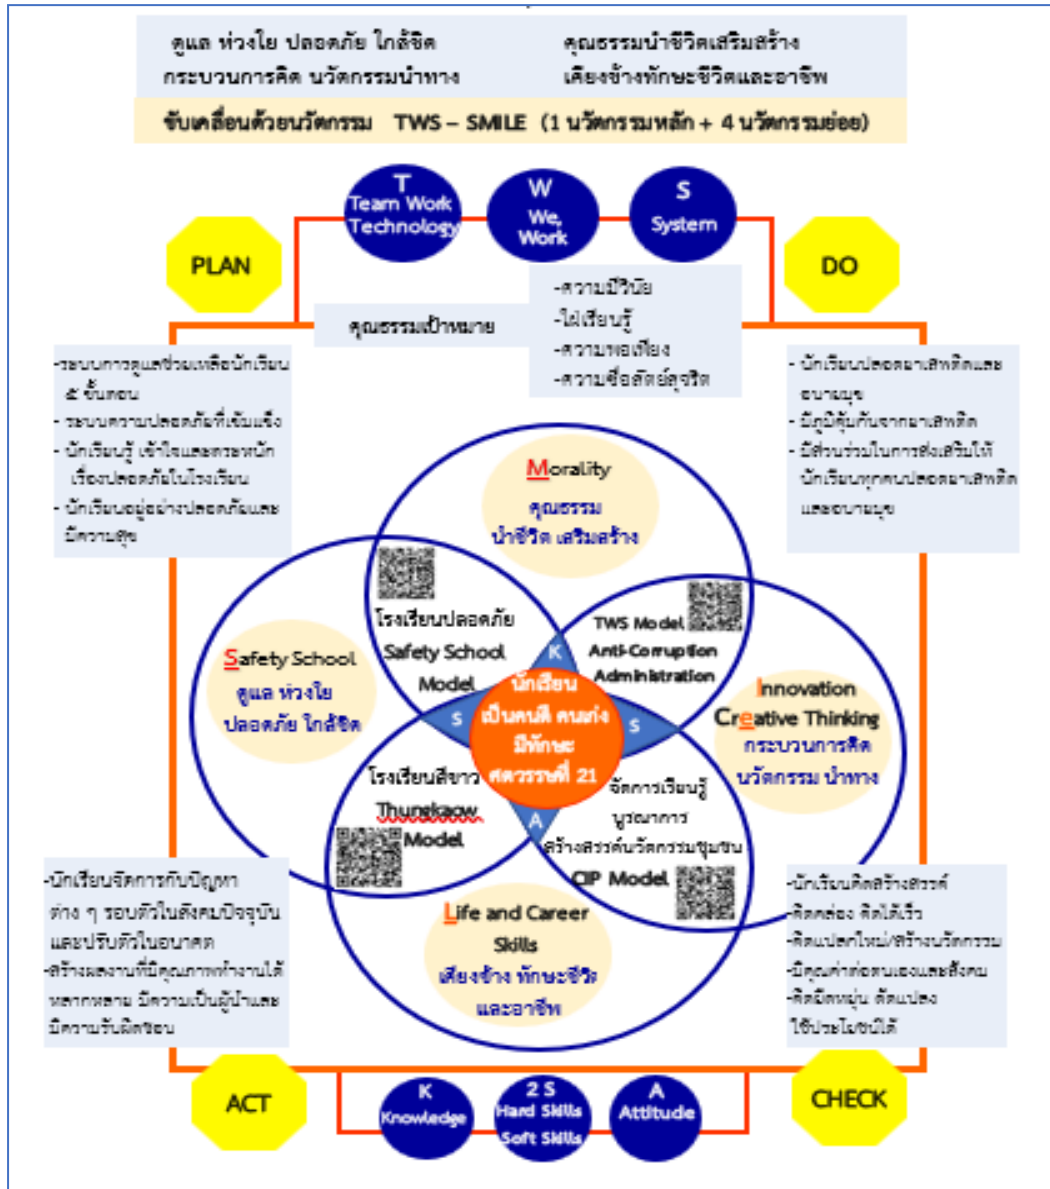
ดูแล ห่วงใย ปลอดภัย ใกล้ชิด
กระบวนการคิด นวัตกรรมนำทาง

คุณธรรมนำชีวิตเสริมสร้าง
เคียงข้างทักษะชีวิตและอาชีพ

ขับเคลื่อนด้วยนวัตกรรม TWS – SMILE (1 นวัตกรรมหลัก + 4 นวัตกรรมย่อย)

T
Team Work
Technology

W
We,
Work

S
System

PLAN

DO

คุณธรรมเป้าหมาย

-ความมีวินัย
-ใฝ่เรียนรู้
-ความพอเพียง
-ความซื่อสัตย์สุจริต

-ระบบการดูแลช่วยเหลือนักเรียน 5 ขั้นตอน
- ระบบความปลอดภัยที่เข้มแข็ง
- นักเรียนรู้ เข้าใจและตระหนักเรื่องปลอดภัยในโรงเรียน
- นักเรียนอยู่อย่างปลอดภัยและมีความสุข

- นักเรียนปลอดยาเสพติดและอบายมุข
- มีภูมิคุ้มกันจากยาเสพติด
- มีส่วนร่วมในการส่งเสริมให้นักเรียนทุกคนปลอดยาเสพติดและอบายมุข

Morality
คุณธรรม
นำชีวิต เสริมสร้าง

โรงเรียนปลอดภัย
Safety School
Model

TWS Model
Anti-Corruption
Administration

Safety School
ดูแล ห่วงใย
ปลอดภัย ใกล้ชิด

K

S

S

นักเรียน
เป็นคนดี คนเก่ง
มีทักษะ
ศตวรรษที่ 21

Innovation
Creative Thinking
กระบวนการคิด
นวัตกรรม นำทาง

โรงเรียนสีขาว
Thungkaow
Model

A

จัดการเรียนรู้
บูรณาการ
สร้างสรรค์นวัตกรรมชุมชน
CIP Model

-นักเรียนจัดการกับปัญหาต่าง ๆ รอบตัวในสังคมปัจจุบันและปรับตัวในอนาคต
-สร้างผลงานที่มีคุณภาพทำงานได้หลากหลาย มีความเป็นผู้นำและมีความรับผิดชอบ

Life and Career
Skills
เคียงข้าง ทักษะชีวิต
และอาชีพ

-นักเรียนคิดสร้างสรรค์
-คิดคล่อง คิดได้เร็ว
-คิดแปลกใหม่/สร้างนวัตกรรม
-มีคุณค่าต่อตนเองและสังคม
-คิดยืดหยุ่น ดัดแปลง ใช้ประโยชน์ได้

ACT

K
Knowledge

2 S
Hard Skills
Soft Skills

A
Attitude

CHECK